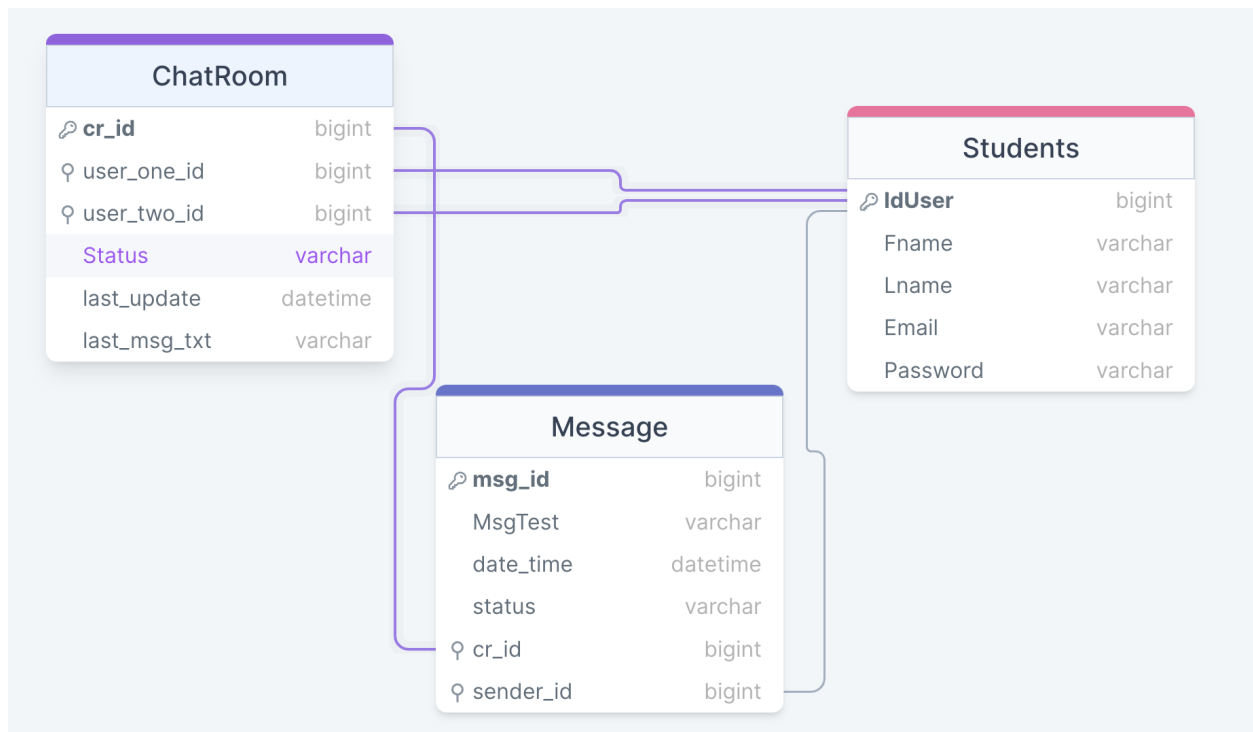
ChatRoom

| | |
|---|---|
| cr_id | bigint |
| user_one_id | bigint |
| user_two_id | bigint |
| Status | varchar |
| last_update | datetime |
| last_msg_txt | varchar |

Students

| | |
|---|---|
| IdUser | bigint |
| Fname | varchar |
| Lname | varchar |
| Email | varchar |
| Password | varchar |

Message

| | |
|---|---|
| msg_id | bigint |
| MsgTest | varchar |
| date_time | datetime |
| status | varchar |
| cr_id | bigint |
| sender_id | bigint |